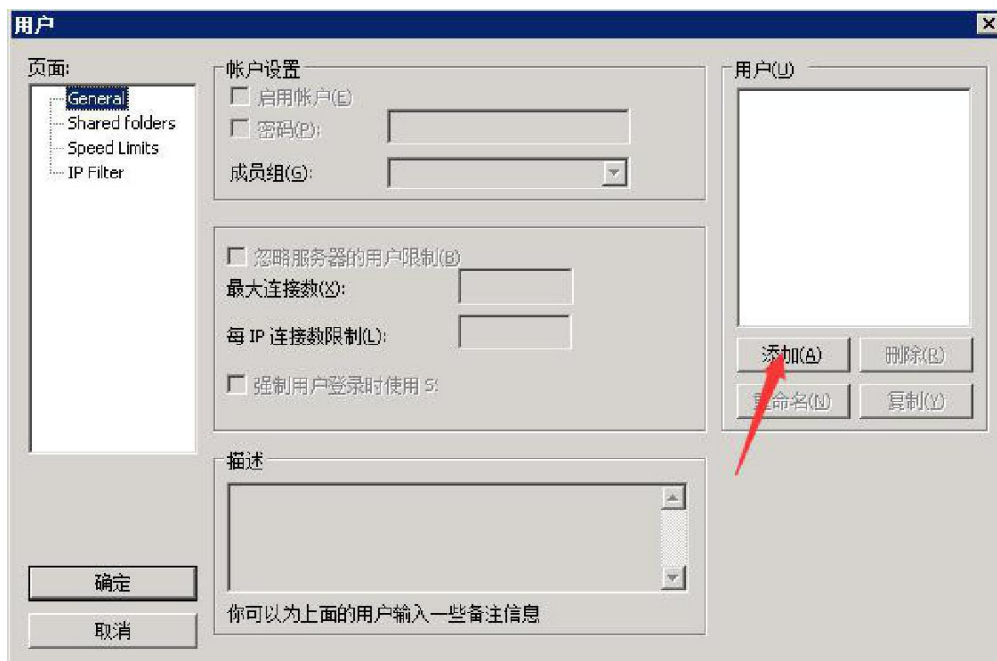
用户

页面:
General
Shared folders
Speed Limits
IP Filter

帐户设置
启用帐户(E)
密码(P):
成员组(G):

忽略服务器的用户限制(B)
最大连接数(X):
每 IP 连接数限制(L):
强制用户登录时使用 S

描述
你可以为上面的用户输入一些备注信息

用户(U)
添加(A)
删除(R)
重命名(N)
复制(Y)

确定
取消